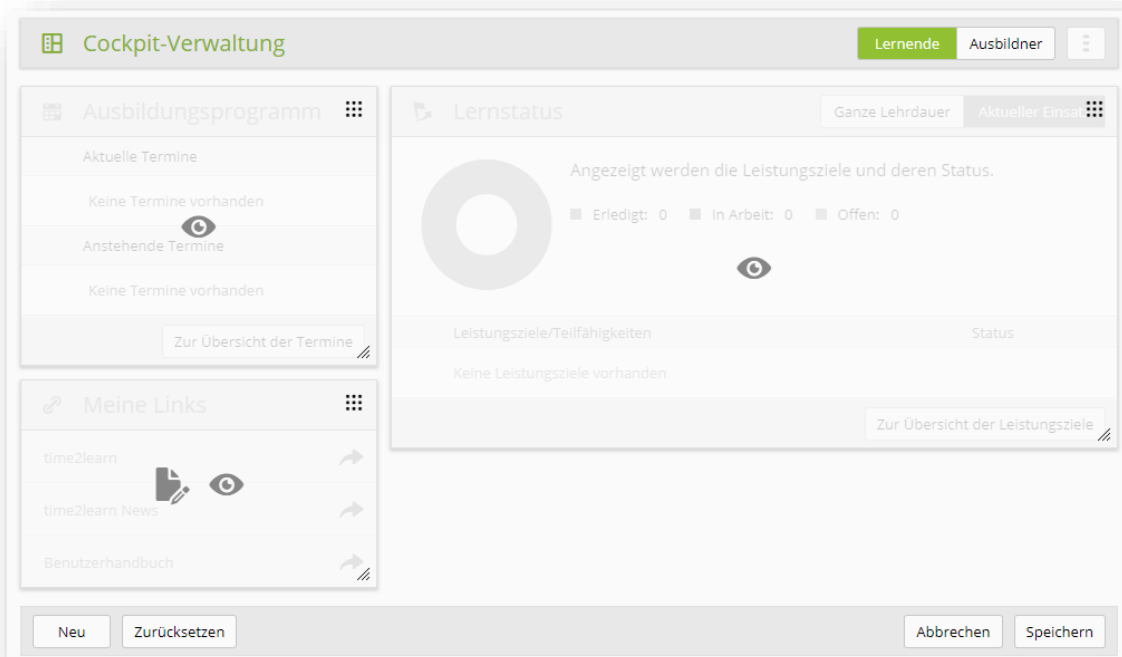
Cockpit-Verwaltung

Lernende Ausbildner

Ausbildungsprogramm

Aktuelle Termine

Keine Termine vorhanden

Anstehende Termine

Keine Termine vorhanden

Zur Übersicht der Termine

Lernstatus

Ganze Lehrdauer Aktueller Einsa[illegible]

Angezeigt werden die Leistungsziele und deren Status.

Erledigt: 0 In Arbeit: 0 Offen: 0

Leistungsziele/Teilfähigkeiten

Status

Keine Leistungsziele vorhanden

Zur Übersicht der Leistungsziele

Meine Links

time2learn

time2learn News

Benutzerhandbuch

Neu Zurücksetzen

Abbrechen Speichern